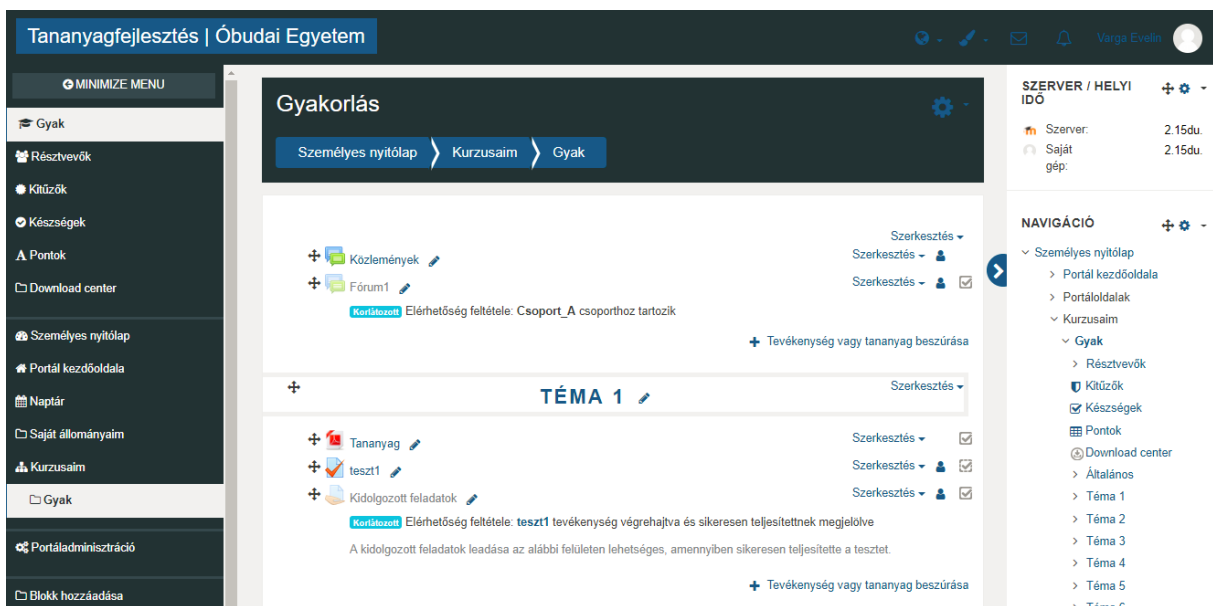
Tananyagfejlesztés | Óbudai Egyetem

Varga Evelin

MINIMIZE MENU

Gyak
Résztvevők
Kitűzők
Készségek
Pontok
Download center

Személyes nyitólap
Portál kezdőoldala
Naptár
Saját állományaim
Kurzusaim
Gyak

Portáladminisztráció

Blokk hozzáadása

Gyakorlás

Személyes nyitólap
Kurzusaim
Gyak

Szerkesztés
Közlemények
Szerkesztés
Fórum1
Szerkesztés
Korlátozott Elérhetőség feltétele: Csoport_A csoporthoz tartozik
Tevékenység vagy tananyag beszúrása

TÉMA 1
Szerkesztés

Tananyag
Szerkesztés
teszt1
Szerkesztés
Kidolgozott feladatok
Szerkesztés
Korlátozott Elérhetőség feltétele: teszt1 tevékenység végrehajtva és sikeresen teljesítettnek megjelölve
A kidolgozott feladatok leadása az alábbi felületen lehetséges, amennyiben sikeresen teljesítette a tesztet.
Tevékenység vagy tananyag beszúrása

SZERVER / HELYI IDŐ
Szerver: 2.15du.
Saját gép: 2.15du.

NAVIGÁCIÓ
Személyes nyitólap
Portál kezdőoldala
Portáloldalak
Kurzusaim
Gyak
Résztvevők
Kitűzők
Készségek
Pontok
Download center
Általános
Téma 1
Téma 2
Téma 3
Téma 4
Téma 5
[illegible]